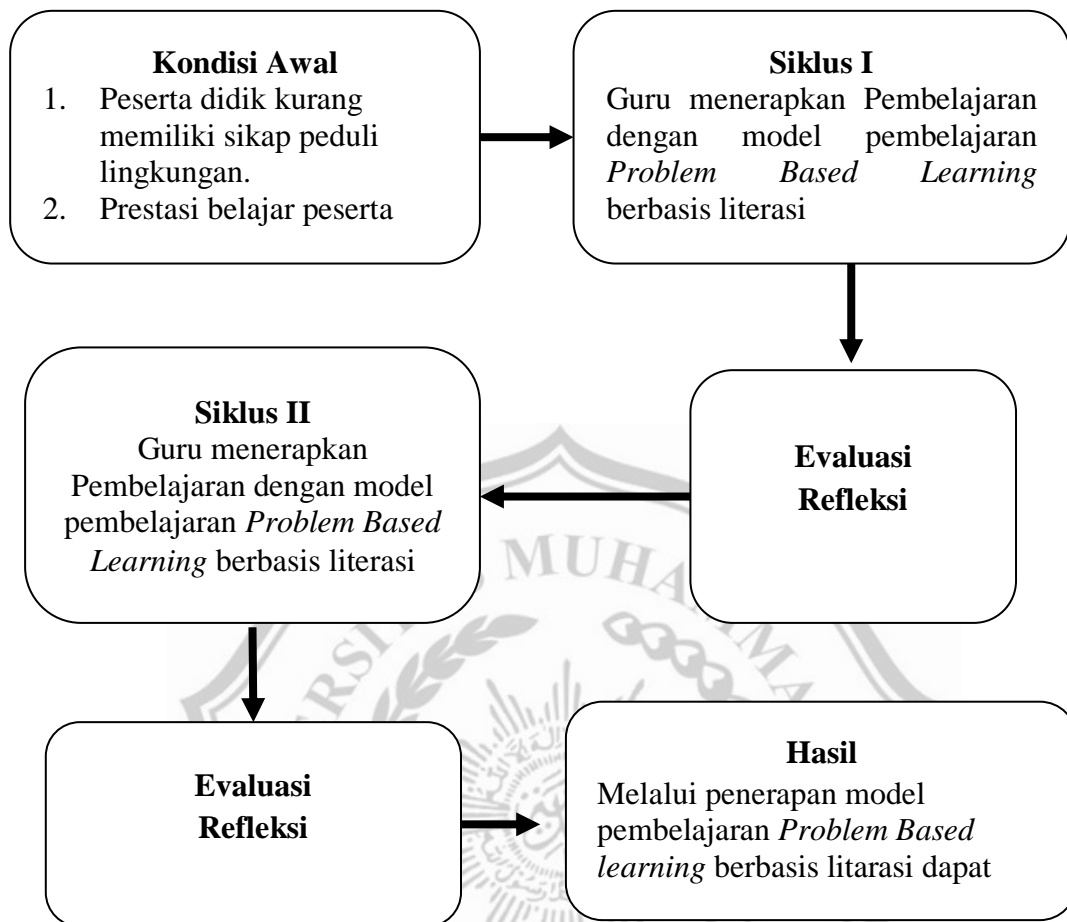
**Kondisi Awal**
1. Peserta didik kurang memiliki sikap peduli lingkungan.
2. Prestasi belajar peserta

**Siklus I**
Guru menerapkan Pembelajaran dengan model pembelajaran *Problem Based Learning* berbasis literasi

**Siklus II**
Guru menerapkan Pembelajaran dengan model pembelajaran *Problem Based Learning* berbasis literasi

**Evaluasi Refleksi**

**Evaluasi Refleksi**

**Hasil**
Melalui penerapan model pembelajaran *Problem Based learning* berbasis litarasi dapat

MUHAMMA